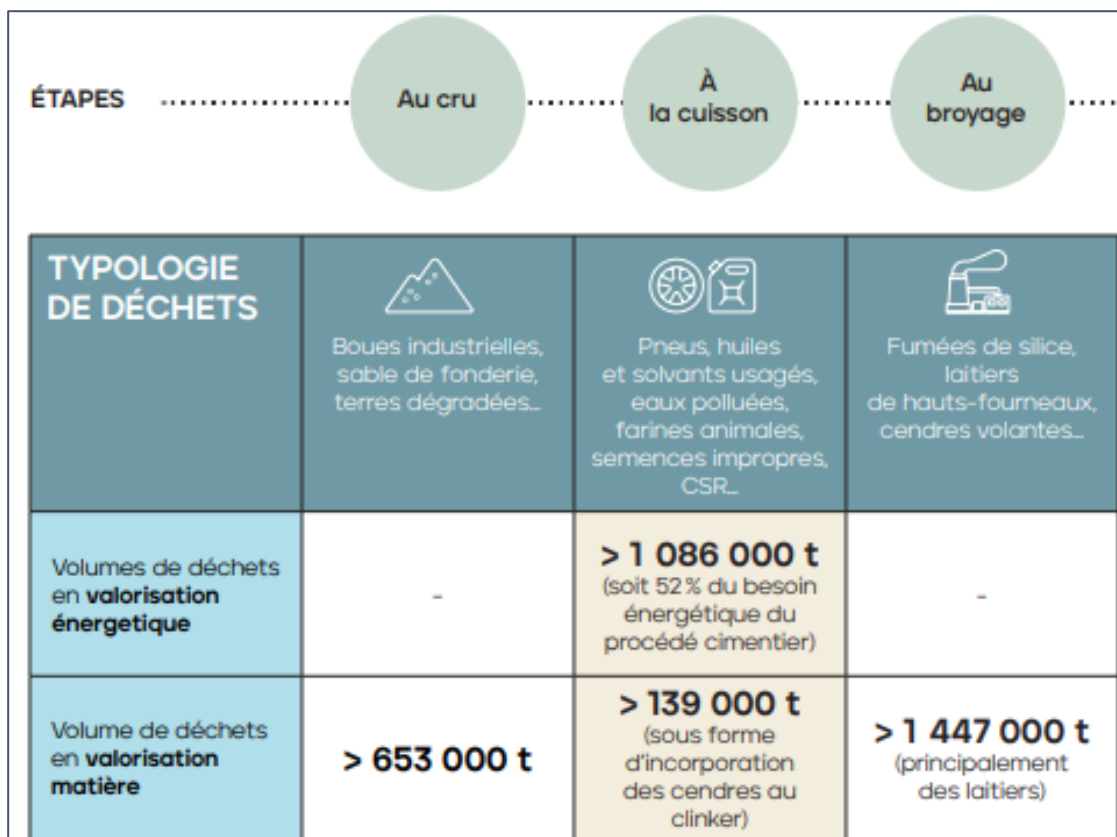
ÉTAPES Au cru À la cuisson Au broyage

| TYPOLOGIE DE DÉCHETS | Boues industrielles, sable de fonderie, terres dégradées… | Pneus, huiles et solvants usagés, eaux polluées, farines animales, semences impropres, CSR… | Fumées de silice, laitiers de hauts-fourneaux, cendres volantes… |
|---|---|---|---|
| Volumes de déchets en **valorisation énergetique** | - | **> 1 086 000 t** (soit 52 % du besoin énergétique du procédé cimentier) | - |
| Volume de déchets en **valorisation matière** | **> 653 000 t** | **> 139 000 t** (sous forme d'incorporation des cendres au clinker) | **> 1 447 000 t** (principalement des laitiers) |